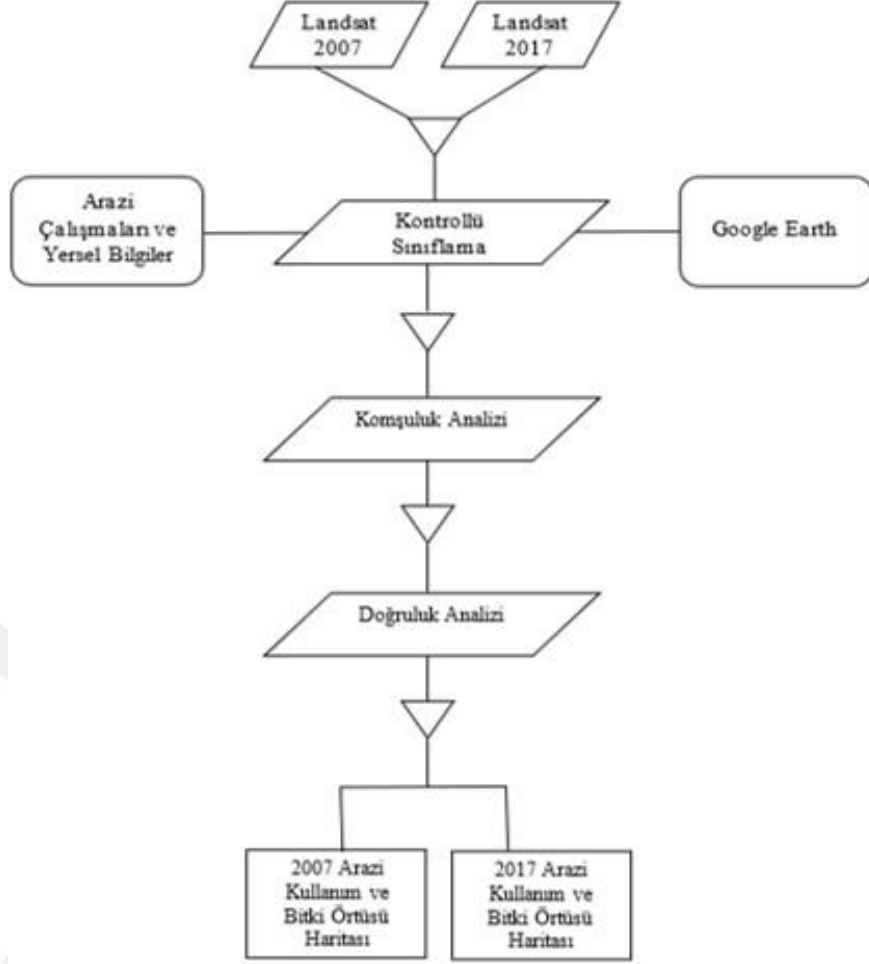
Landsat 2007

Landsat 2017

Arazi Çalışmaları ve Yersel Bilgiler

Kontrollü Sınıflama

Google Earth

Komşuluk Analizi

Doğruluk Analizi

2007 Arazi Kullanım ve Bitki Örtüsü Haritası

2017 Arazi Kullanım ve Bitki Örtüsü Haritası